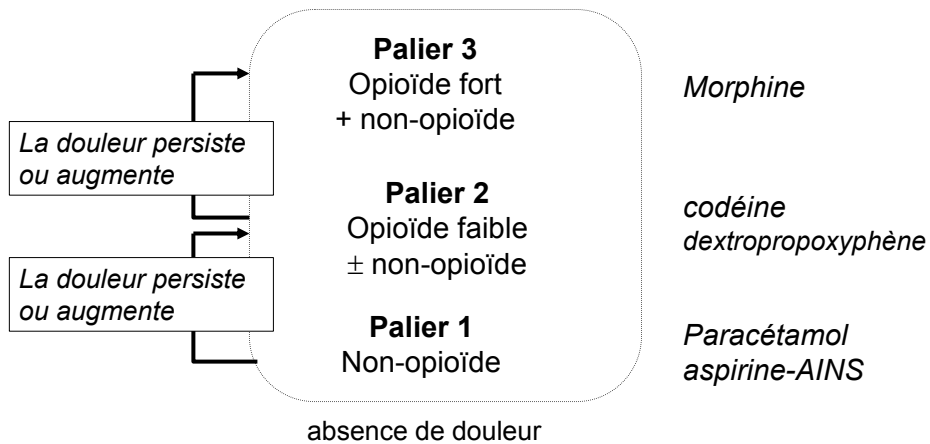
Palier 3
Opioïde fort
+ non-opioïde

Morphine

La douleur persiste ou augmente

Palier 2
Opioïde faible
$\pm$ non-opioïde

codéine
dextropropoxyphène

La douleur persiste ou augmente

Palier 1
Non-opioïde

Paracétamol
aspirine-AINS

absence de douleur